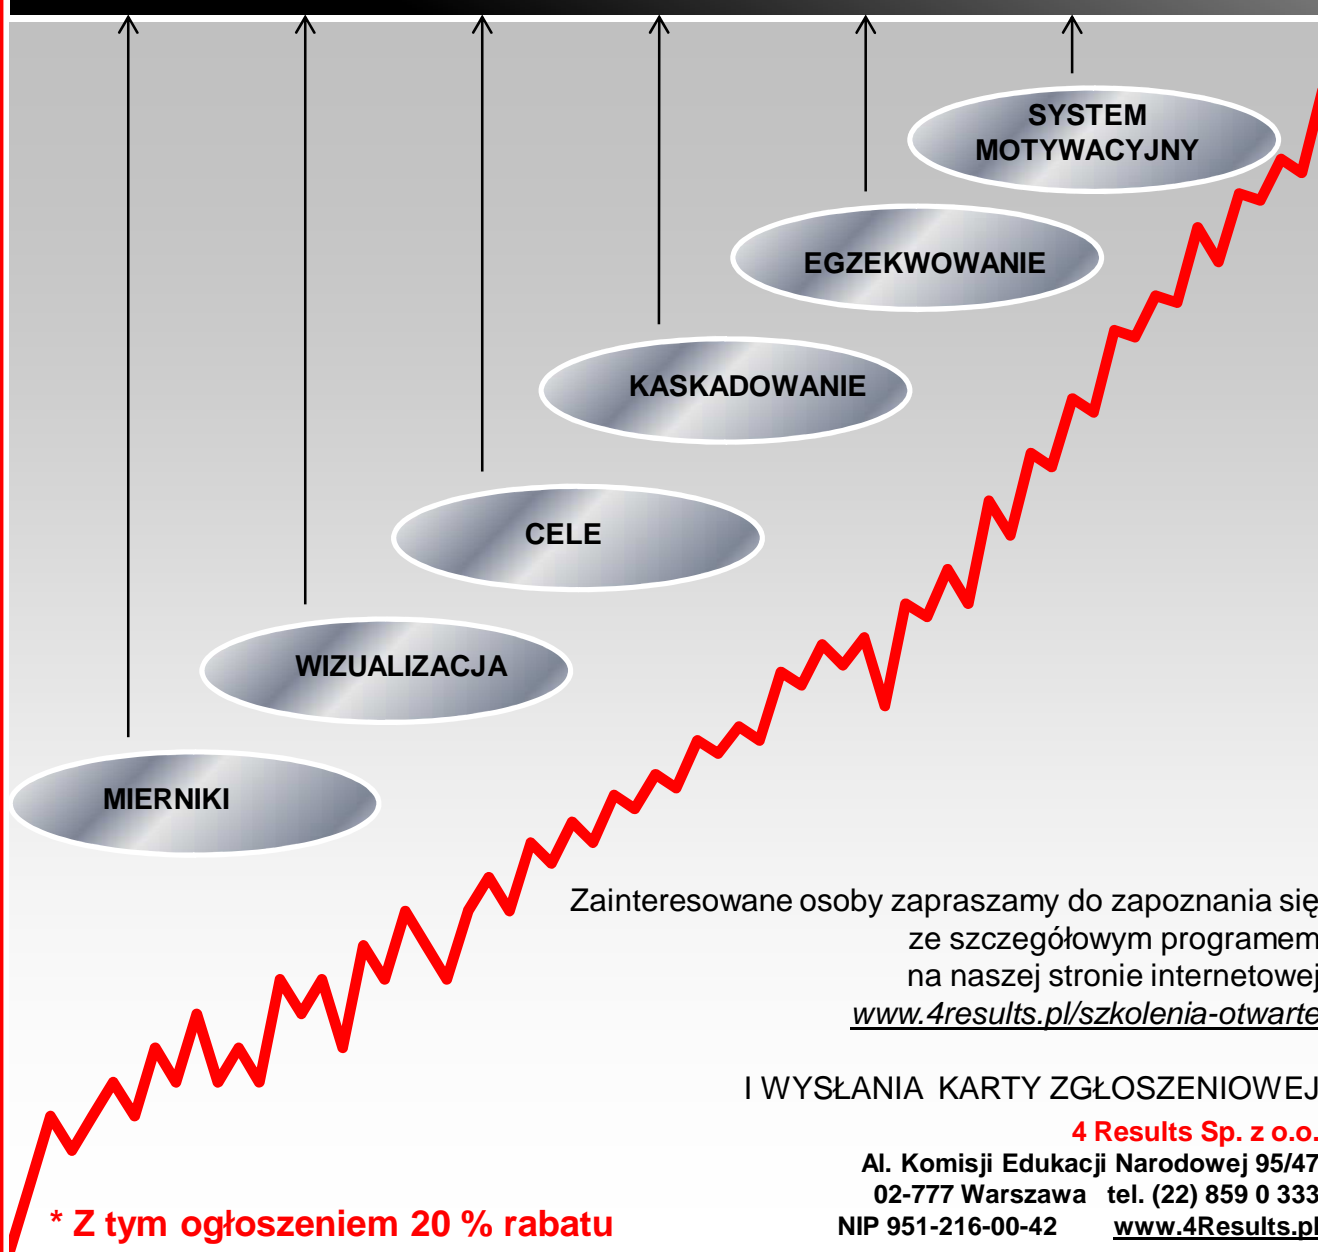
SYSTEM MOTYWACYJNY

EGZEKWOWANIE

KASKADOWANIE

CELE

WIZUALIZACJA

MIERNIKI

Zainteresowane osoby zapraszamy do zapoznania się ze szczegółowym programem na naszej stronie internetowej www.4results.pl/szkolenia-otwarte

I WYSŁANIA KARTY ZGŁOSZENIOWEJ

4 Results Sp. z o.o.
Al. Komisji Edukacji Narodowej 95/47
02-777 Warszawa tel. (22) 859 0 333
NIP 951-216-00-42 www.4Results.pl

* Z tym ogłoszeniem 20 % rabatu